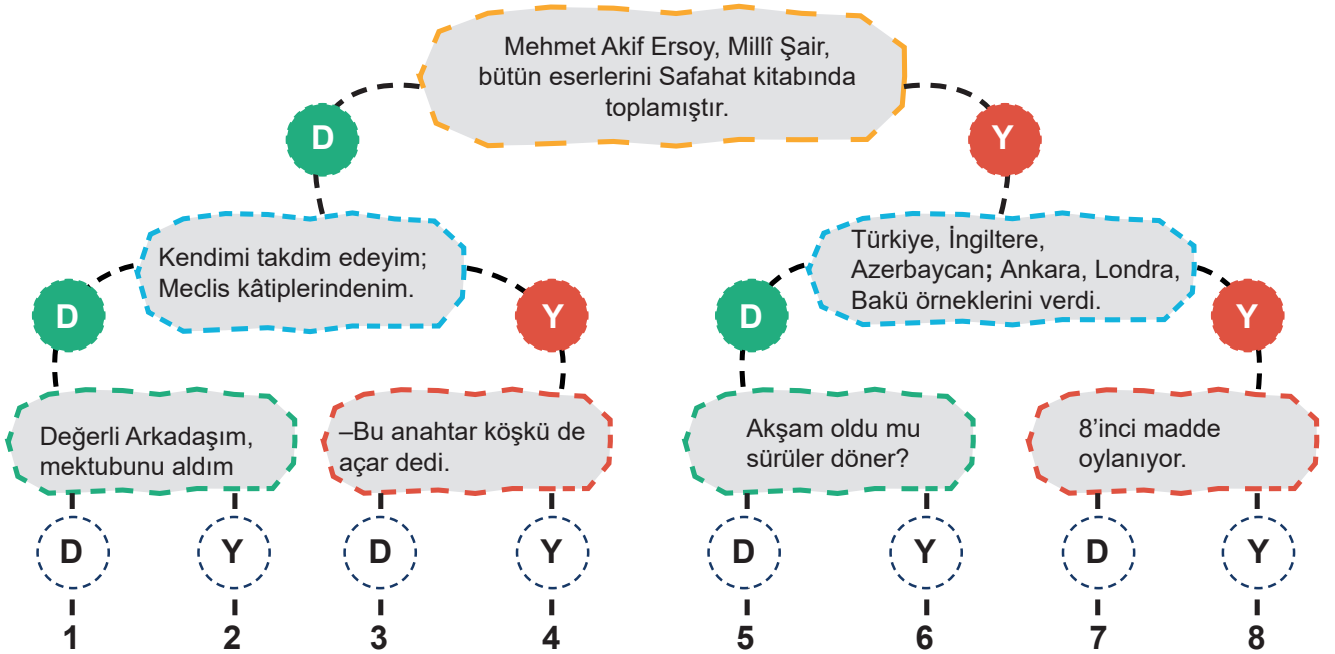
Mehmet Akif Ersoy, Millî Şair, bütün eserlerini Safahat kitabında toplamıştır.

D

Y

Kendimi takdim edeyim; Meclis kâtiplerindenim.

Türkiye, İngiltere, Azerbaycan; Ankara, Londra, Bakü örneklerini verdi.

D

Y

D

Y

Değerli Arkadaşım, mektubunu aldım

–Bu anahtar köşkü de açar dedi.

Akşam oldu mu sürüler döner?

8’inci madde oylanıyor.

D Y D Y D Y D Y

1 2 3 4 5 6 7 8